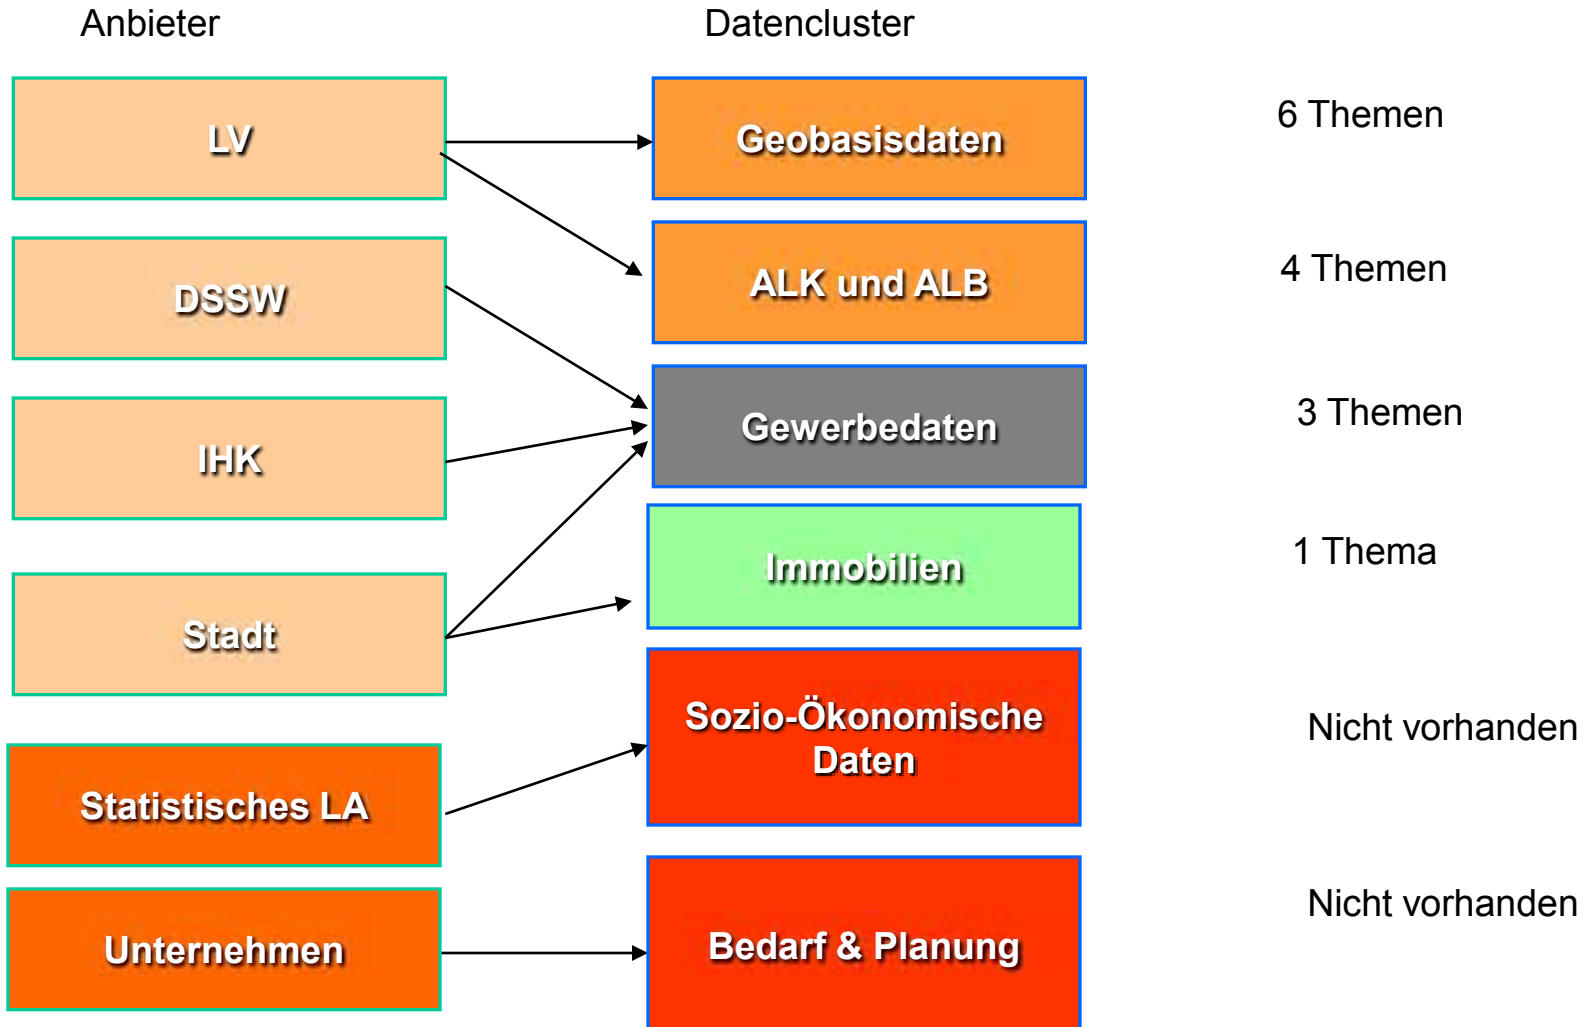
Anbieter

Datencluster

LV

Geobasisdaten

6 Themen

DSSW

ALK und ALB

4 Themen

IHK

Gewerbedaten

3 Themen

Immobilien

1 Thema

Stadt

Sozio-Ökonomische Daten

Nicht vorhanden

Statistisches LA

Unternehmen

Bedarf & Planung

Nicht vorhanden